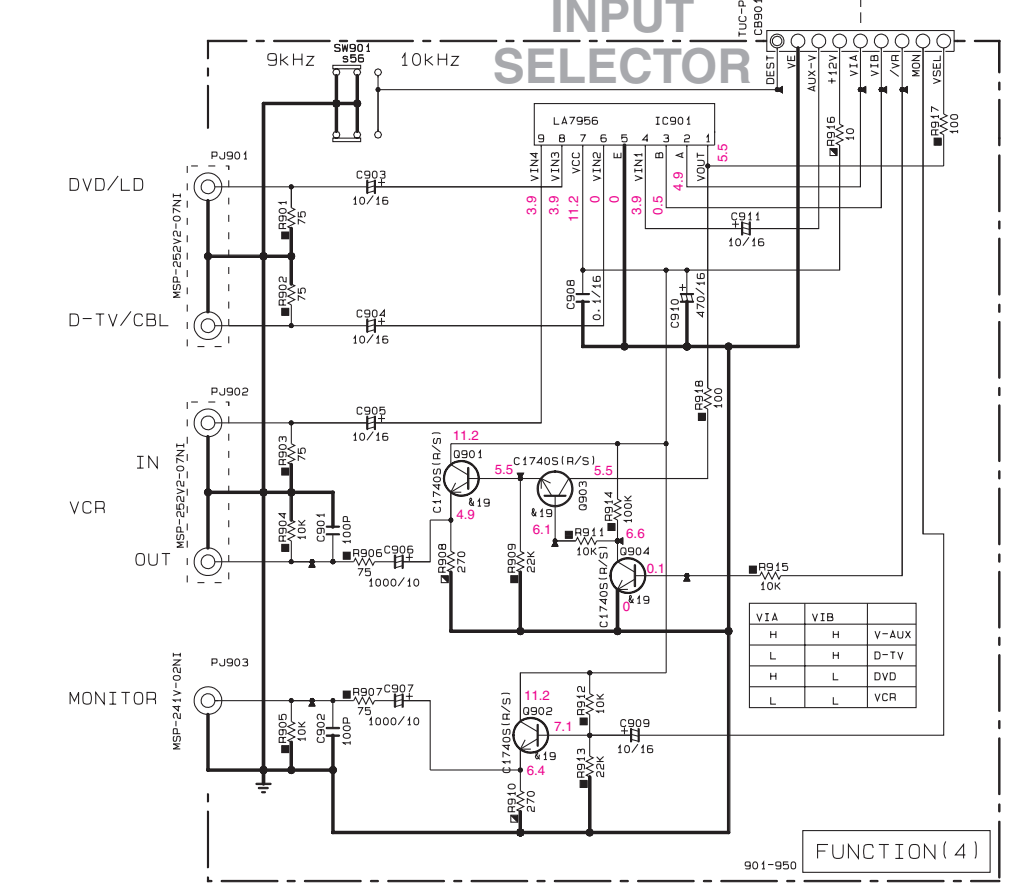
INPUT SELECTOR

TUC-P
CB901

DEST
VE
AUX-V
+12V
VIA
VIB
/VR
MON
VSEL

9kHz
SW901
s56
10kHz

LA7956
IC901
9 8 7 6 5 4 3 2 1
VIN4 VIN3 VCC VIN2 E VIN1 B A VOUT
5.5
3.9 3.9 11.2 0 0 3.9 0.5 4.9

R916
10
R917
100

PJ901
DVD/LD
C903
10/16
R901
75
R902
75
MSP-252V2-07NI
D-TV/CBL
C904
10/16
C908
0.1/16
C910
470/16
C911
10/16

PJ902
C905
10/16
R918
100
IN
R903
75
VCR
MSP-252V2-07NI
R904
10K
C901
100P
OUT
R906
75
C906
1000/10
R908
270
Q901
11.2
C1740S(R/S)
&19
4.9
C1740S(R/S)
5.5
5.5
Q903
&19
6.1
R909
22K
R911
10K
R914
100K
6.6
Q904
C1740S(R/S)
0.1
0
&19
R915
10K

| VIA | VIB | |
|---|---|---|
| H | H | V-AUX |
| L | H | D-TV |
| H | L | DVD |
| L | L | VCR |

PJ903
MONITOR
MSP-241V-02NI
R905
10K
C902
100P
R907
75
C907
1000/10
Q902
C1740S(R/S)
11.2
7.1
&19
6.4
R912
10K
R913
22K
C909
10/16
R910
270

FUNCTION(4)
901-950